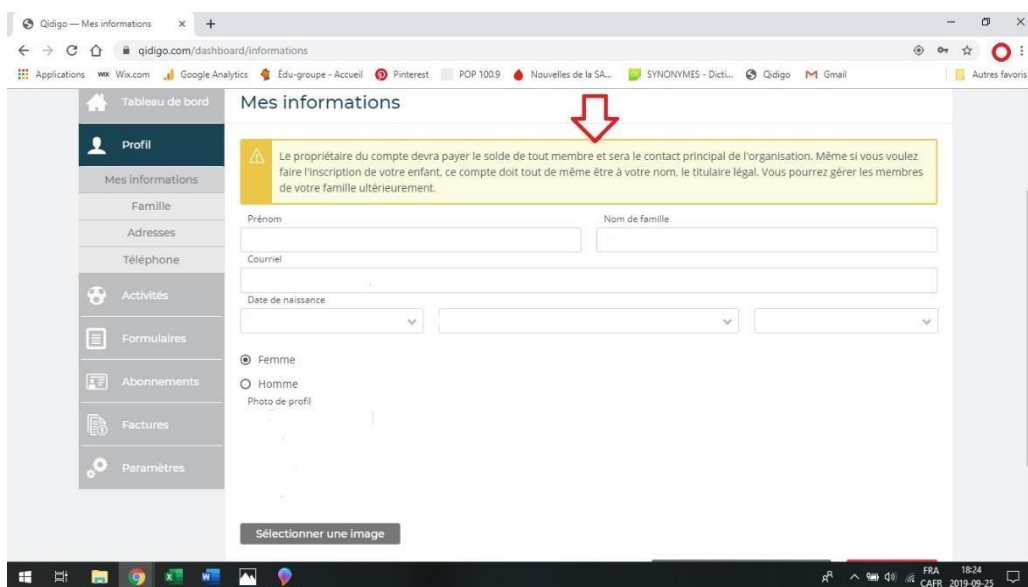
Qidigo — Mes informations

qidigo.com/dashboard/informations

Applications Wix.com Google Analytics Édu-groupe - Accueil Pinterest POP 100.9 Nouvelles de la SA... SYNONYMES - Dicti... Qidigo Gmail Autres favoris

Tableau de bord

Profil

Mes informations

Famille

Adresses

Téléphone

Activités

Formulaires

Abonnements

Factures

Paramètres

Mes informations

Le propriétaire du compte devra payer le solde de tout membre et sera le contact principal de l'organisation. Même si vous voulez faire l'inscription de votre enfant, ce compte doit tout de même être à votre nom, le titulaire légal. Vous pourrez gérer les membres de votre famille ultérieurement.

Prénom

Nom de famille

Courriel

Date de naissance

Femme

Homme

Photo de profil

Sélectionner une image

FRA CAFR 18:24 2019-09-25